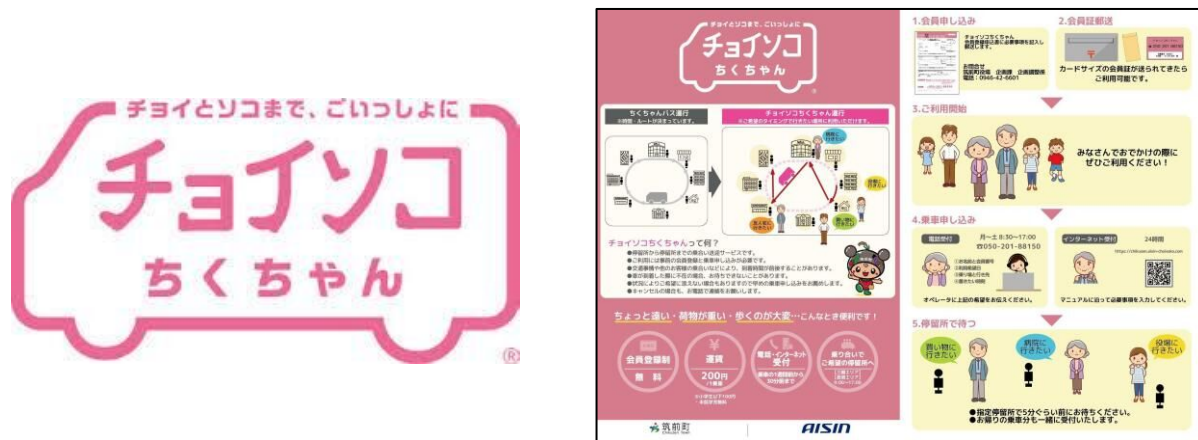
チョイとソコまで、ごいっしょに
チョイソコ
ちくちゃん
®

チョイとソコまで、ごいっしょに
チョイソコ
ちくちゃん

ちくちゃんバス運行
チョイソコちくちゃん運行

チョイソコちくちゃんって何？
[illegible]

ちょっと遠い・荷物が重い・歩くのが大変…こんなとき便利です！

会員登録制
無料

運賃
200円

電話・インターネット受付

乗り合いでご希望の停留所へ

筑前町
AISIN

1.会員申し込み
チョイソコちくちゃん
お問合せ
筑前町役場 企画課
電話：0946-42-6601

2.会員証郵送
カードサイズの会員証が送られてきたらご利用可能です。

3.ご利用開始
みなさんでおでかけの際にぜひご利用ください！

4.乗車申し込み
電話受付 月～土 8:30～17:00
☎050-201-88150
インターネット受付 24時間
オペレータに上記の希望をお伝えください。
マニュアルに沿って必要事項を入力してください。

5.停留所で待つ
買い物に行きたい
病院に行きたい
役場に行きたい
●指定停留所で5分ぐらい前にお待ちください。
●お帰りの乗車分も一緒に受付いたします。